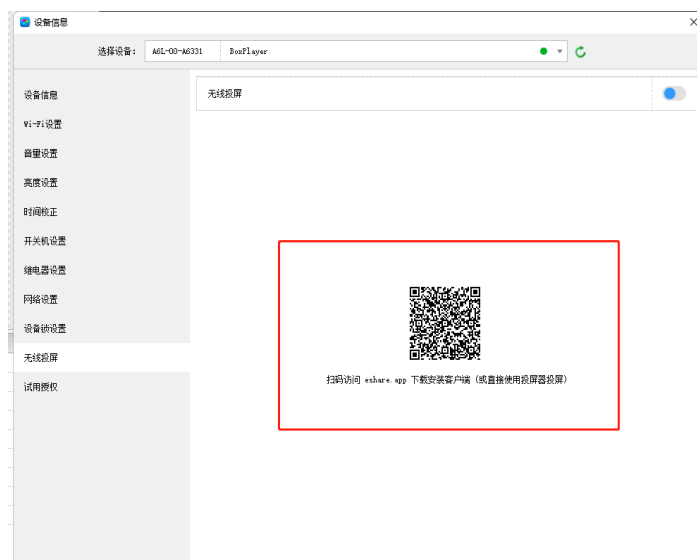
设备信息

×

选择设备： A6L-00-A6331 BoxPlayer

设备信息

Wi-Fi设置

音量设置

亮度设置

时间校正

开关机设置

继电器设置

网络设置

设备锁设置

无线投屏

试用授权

无线投屏

扫码访问 eshare.app 下载安装客户端（或直接使用投屏器投屏）